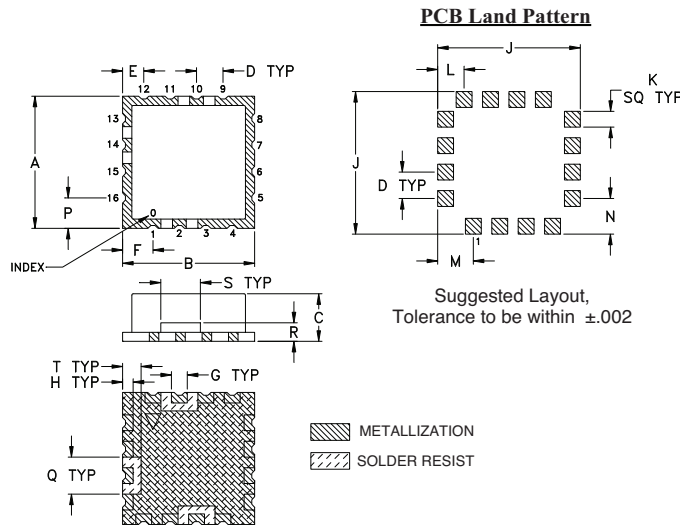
PCB Land Pattern

E
D TYP
12 11 10 9
13
14
15
16
8
7
6
5
A
P
0
1 2 3 4
F
INDEX
B

S TYP
C
R

T TYP
H TYP
G TYP
Q TYP

J
L
K
SQ TYP
J
D TYP
N
1
M

Suggested Layout, Tolerance to be within ±.002

METALLIZATION
SOLDER RESIST